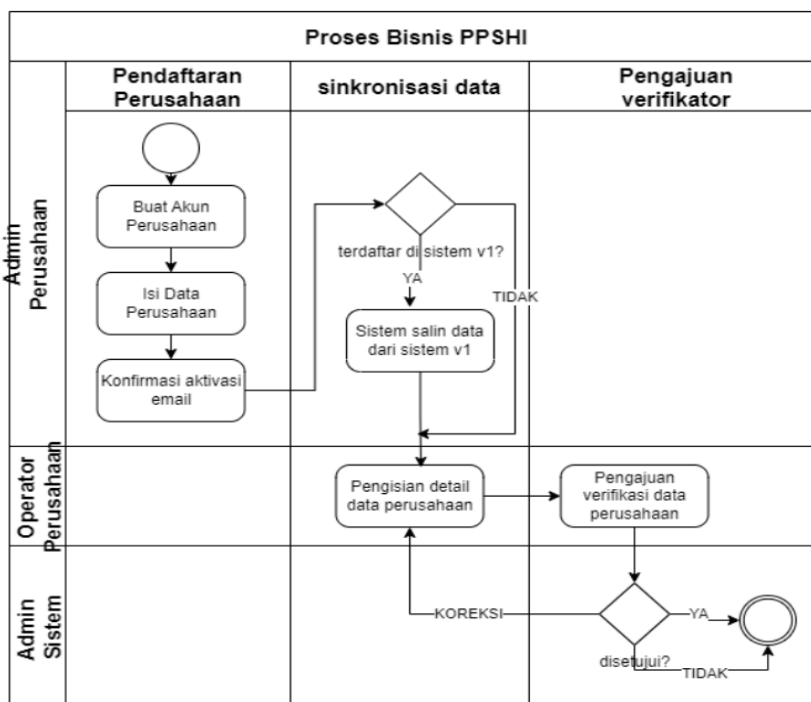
Proses Bisnis PPSHI

Pendaftaran Perusahaan

sinkronisasi data

Pengajuan verifikator

Admin Perusahaan

Buat Akun Perusahaan

Isi Data Perusahaan

Konfirmasi aktivasi email

terdaftar di sistem v1?

YA

TIDAK

Sistem salin data dari sistem v1

Operator Perusahaan

Pengisian detail data perusahaan

Pengajuan verifikasi data perusahaan

Admin Sistem

KOREKSI

YA

disetujui?

TIDAK